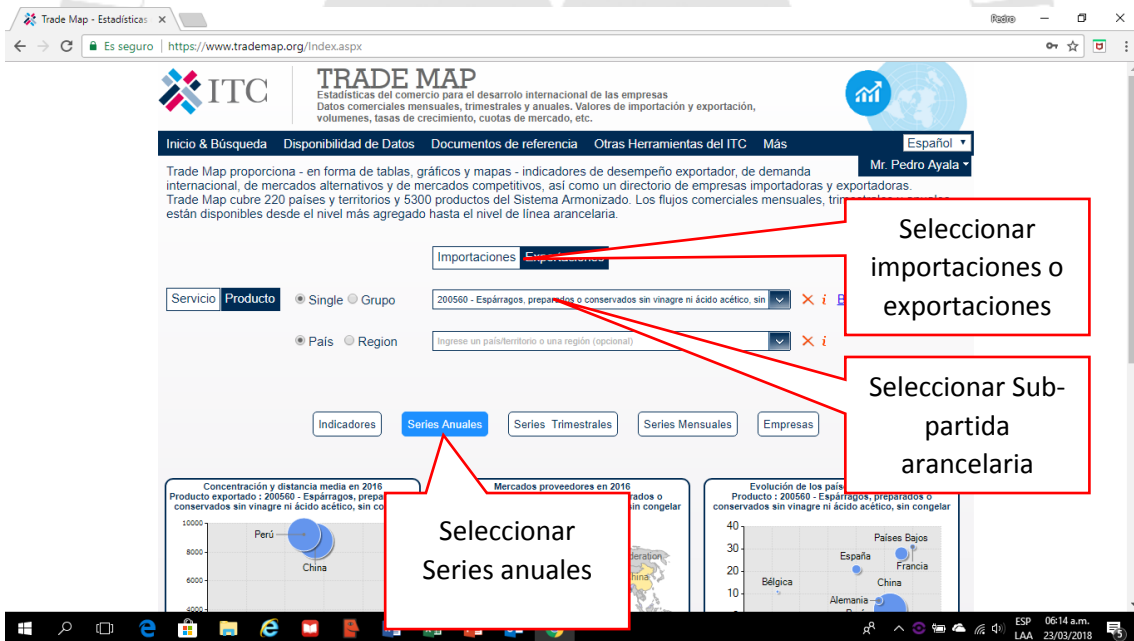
Trade Map - Estadísticas ×

Pedro

Es seguro | https://www.trademap.org/Index.aspx

ITC

TRADE MAP
Estadísticas del comercio para el desarrollo internacional de las empresas
Datos comerciales mensuales, trimestrales y anuales. Valores de importación y exportación, volumenes, tasas de crecimiento, cuotas de mercado, etc.

Inicio & Búsqueda Disponibilidad de Datos Documentos de referencia Otras Herramientas del ITC Más Español

Mr. Pedro Ayala

Trade Map proporciona - en forma de tablas, gráficos y mapas - indicadores de desempeño exportador, de demanda internacional, de mercados alternativos y de mercados competitivos, así como un directorio de empresas importadoras y exportadoras. Trade Map cubre 220 países y territorios y 5300 productos del Sistema Armonizado. Los flujos comerciales mensuales, trimestrales y anuales están disponibles desde el nivel más agregado hasta el nivel de línea arancelaria.

Seleccionar importaciones o exportaciones

Importaciones Exportaciones

Servicio Producto Single Grupo 200560 - Espárragos, preparados o conservados sin vinagre ni ácido acético, sin

País Region Ingrese un país/territorio o una región (opcional)

Seleccionar Sub-partida arancelaria

Indicadores Series Anuales Series Trimestrales Series Mensuales Empresas

Concentración y distancia media en 2016
Producto exportado : 200560 - Espárragos, preparados o conservados sin vinagre ni ácido acético, sin co

10000
8000
6000
4000
Perú
China

Mercados proveedores en 2016
ados o
sin congelar

Seleccionar Series anuales

Evolución de los país
Producto : 200560 - Espárragos, preparados o conservados sin vinagre ni ácido acético, sin congelar

40
30
20
10
Países Bajos
España
Francia
Bélgica
China
Alemania

ESP LAA 06:14 a.m. 23/03/2018